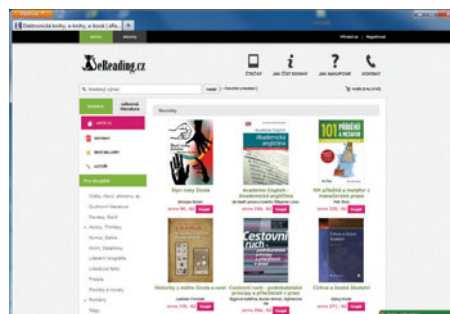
Firefox

Elektronické knihy, e-knihy, e-book | eRe...

+

Přihlášení | Registrace

eReading.cz

ČTEČKY

JAK ČÍST EKNIHY

JAK NAKUPOVAT

KONTAKT

Hledaný výraz

Hledat

Rozšířené vyhledávání

Košík prázdný, 0 Kč

Novinky

NOVINKY

BESTSELLERY

AUTOŘI

Pro dospělé

Stínový válečník

Akademic English - Akademická angličtina

101 přísloví a metafor v manažerské praxi

Stíny nahý života

Academic English - Akademická angličtina

101 přísloví a metafor v manažerské praxi

Koupit

Koupit

Koupit

Cestovní ruch

Historky z mého života a cest

Cestovní ruch - podnikatelské principy a příležitosti v praxi

Čínské a čeština

Koupit

Koupit

Koupit